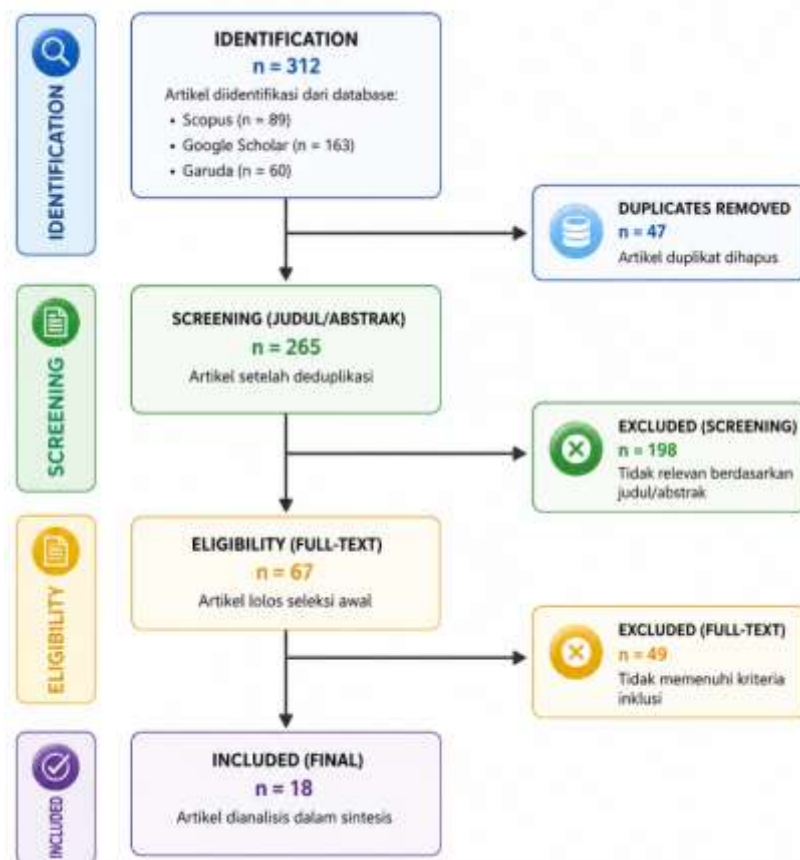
IDENTIFICATION

IDENTIFICATION
n = 312
Artikel diidentifikasi dari database:
• Scopus (n = 89)
• Google Scholar (n = 163)
• Garuda (n = 60)

DUPLICATES REMOVED
n = 47
Artikel duplikat dihapus

SCREENING

SCREENING (JUDUL/ABSTRAK)
n = 265
Artikel setelah deduplikasi

EXCLUDED (SCREENING)
n = 198
Tidak relevan berdasarkan judul/abstrak

ELIGIBILITY

ELIGIBILITY (FULL-TEXT)
n = 67
Artikel lolos seleksi awal

EXCLUDED (FULL-TEXT)
n = 49
Tidak memenuhi kriteria inklusi

INCLUDED

INCLUDED (FINAL)
n = 18
Artikel dianalisis dalam sintesis